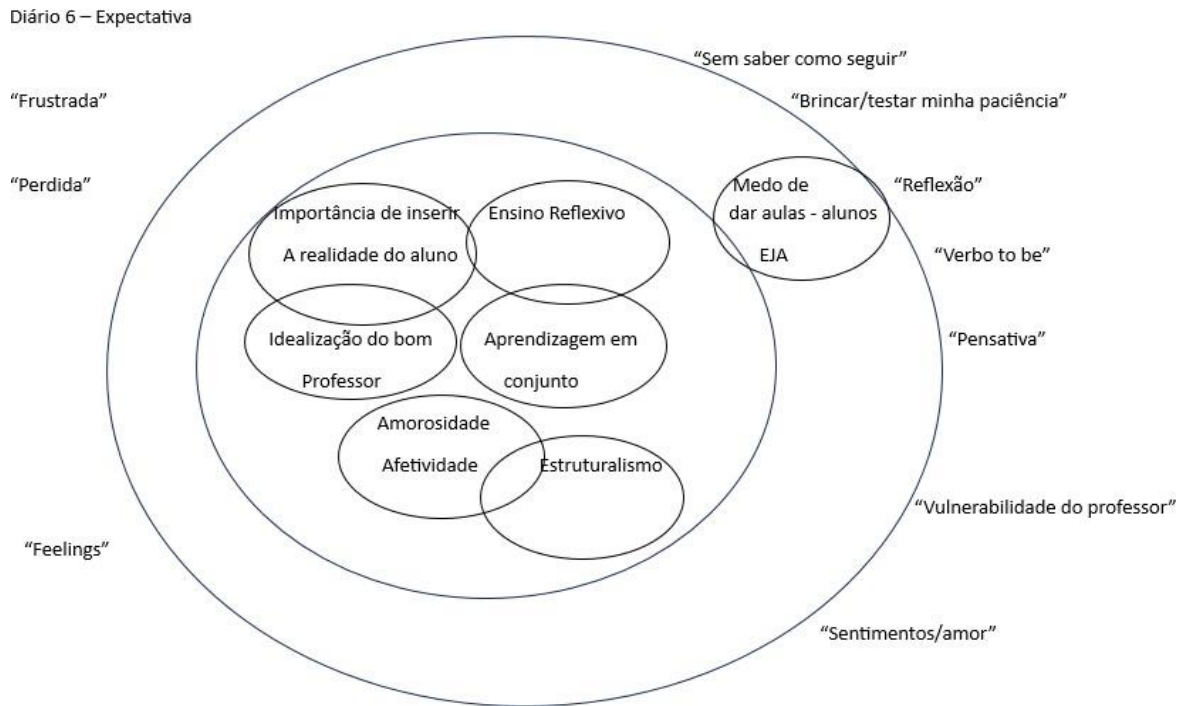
Diário 6 – Expectativa

“Sem saber como seguir”

“Frustrada”

“Brincar/testar minha paciência”

“Perdida”

Medo de dar aulas - alunos EJA

“Reflexão”

Importância de inserir A realidade do aluno

Ensino Reflexivo

“Verbo to be”

Idealização do bom Professor

Aprendizagem em conjunto

“Pensativa”

Amorosidade Afetividade

Estruturalismo

“Vulnerabilidade do professor”

“Feelings”

“Sentimentos/amor”